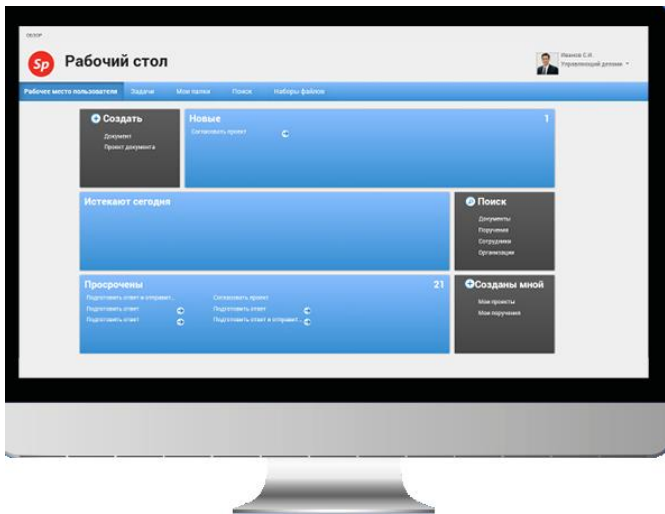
ОБЗОР

Sp Рабочий стол

Иванов С.И.
Управляющий делами

Рабочее место пользователя Задачи Мои папки Поиск Наборы файлов

Создать
Документ
Проект документа

Новые 1
Согласовать проект

Истекают сегодня

Поиск
Документы
Поручения
Сотрудники
Организации

Просрочены 21
Подготовить ответ и отправит...
Подготовить ответ
Подготовить ответ
Согласовать проект
Подготовить ответ
Подготовить ответ и отправит...

Созданы мной
Мои проекты
Мои поручения